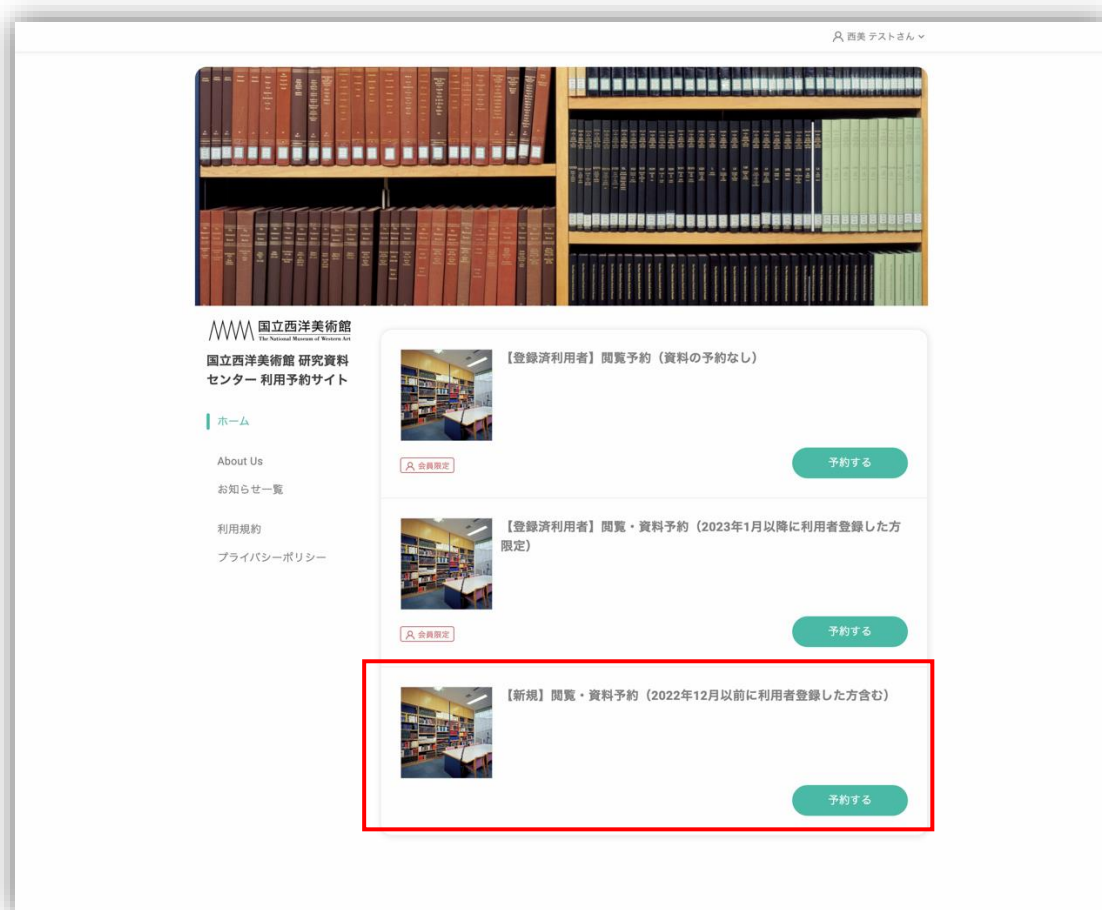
西美 テストさん

国立西洋美術館
The National Museum of Western Art

国立西洋美術館 研究資料センター 利用予約サイト

ホーム

About Us
お知らせ一覧

利用規約
プライバシーポリシー

【登録済利用者】閲覧予約（資料の予約なし）

会員限定

予約する

【登録済利用者】閲覧・資料予約（2023年1月以降に利用者登録した方限定）

会員限定

予約する

【新規】閲覧・資料予約（2022年12月以前に利用者登録した方含む）

予約する